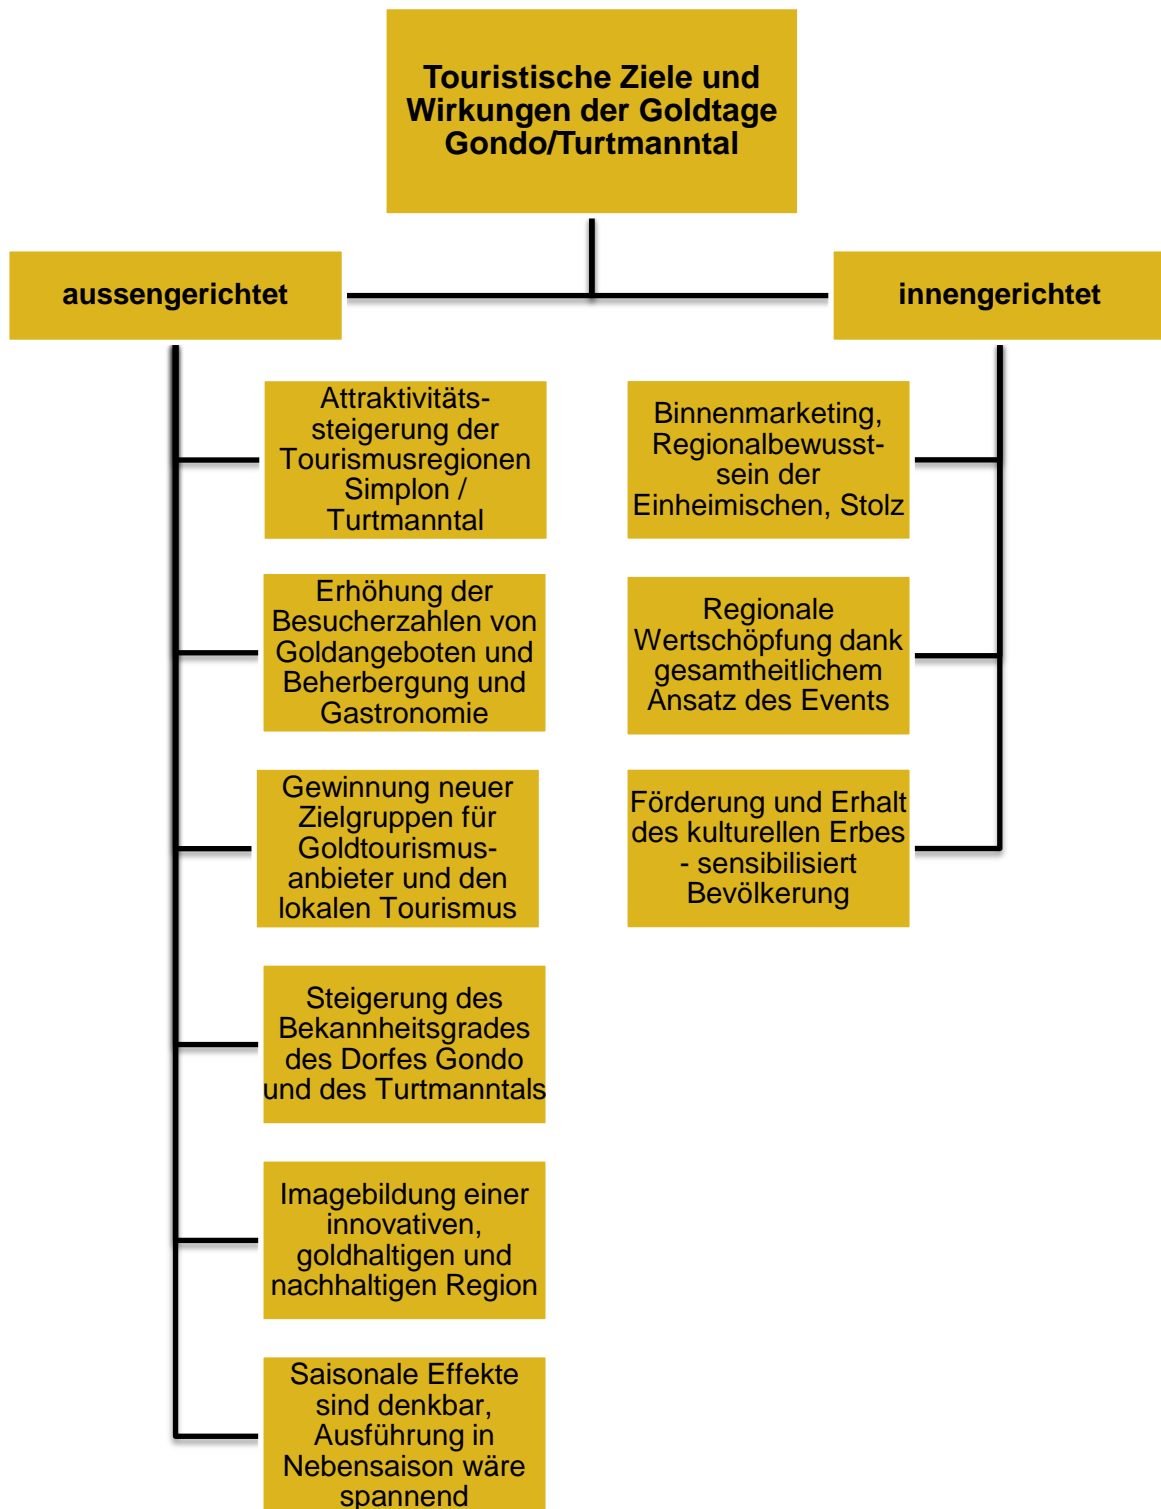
Touristische Ziele und Wirkungen der Goldtage Gondo/Turtmanntal

aussengerichtet

innengerichtet

Attraktivitätssteigerung der Tourismusregionen Simplon / Turtmanntal

Erhöhung der Besucherzahlen von Goldangeboten und Beherbergung und Gastronomie

Gewinnung neuer Zielgruppen für Goldtourismusanbieter und den lokalen Tourismus

Steigerung des Bekannheitsgrades des Dorfes Gondo und des Turtmanntals

Imagebildung einer innovativen, goldhaltigen und nachhaltigen Region

Saisonale Effekte sind denkbar, Ausführung in Nebensaison wäre spannend

Binnenmarketing, Regionalbewusstsein der Einheimischen, Stolz

Regionale Wertschöpfung dank gesamtheitlichem Ansatz des Events

Förderung und Erhalt des kulturellen Erbes - sensibilisiert Bevölkerung